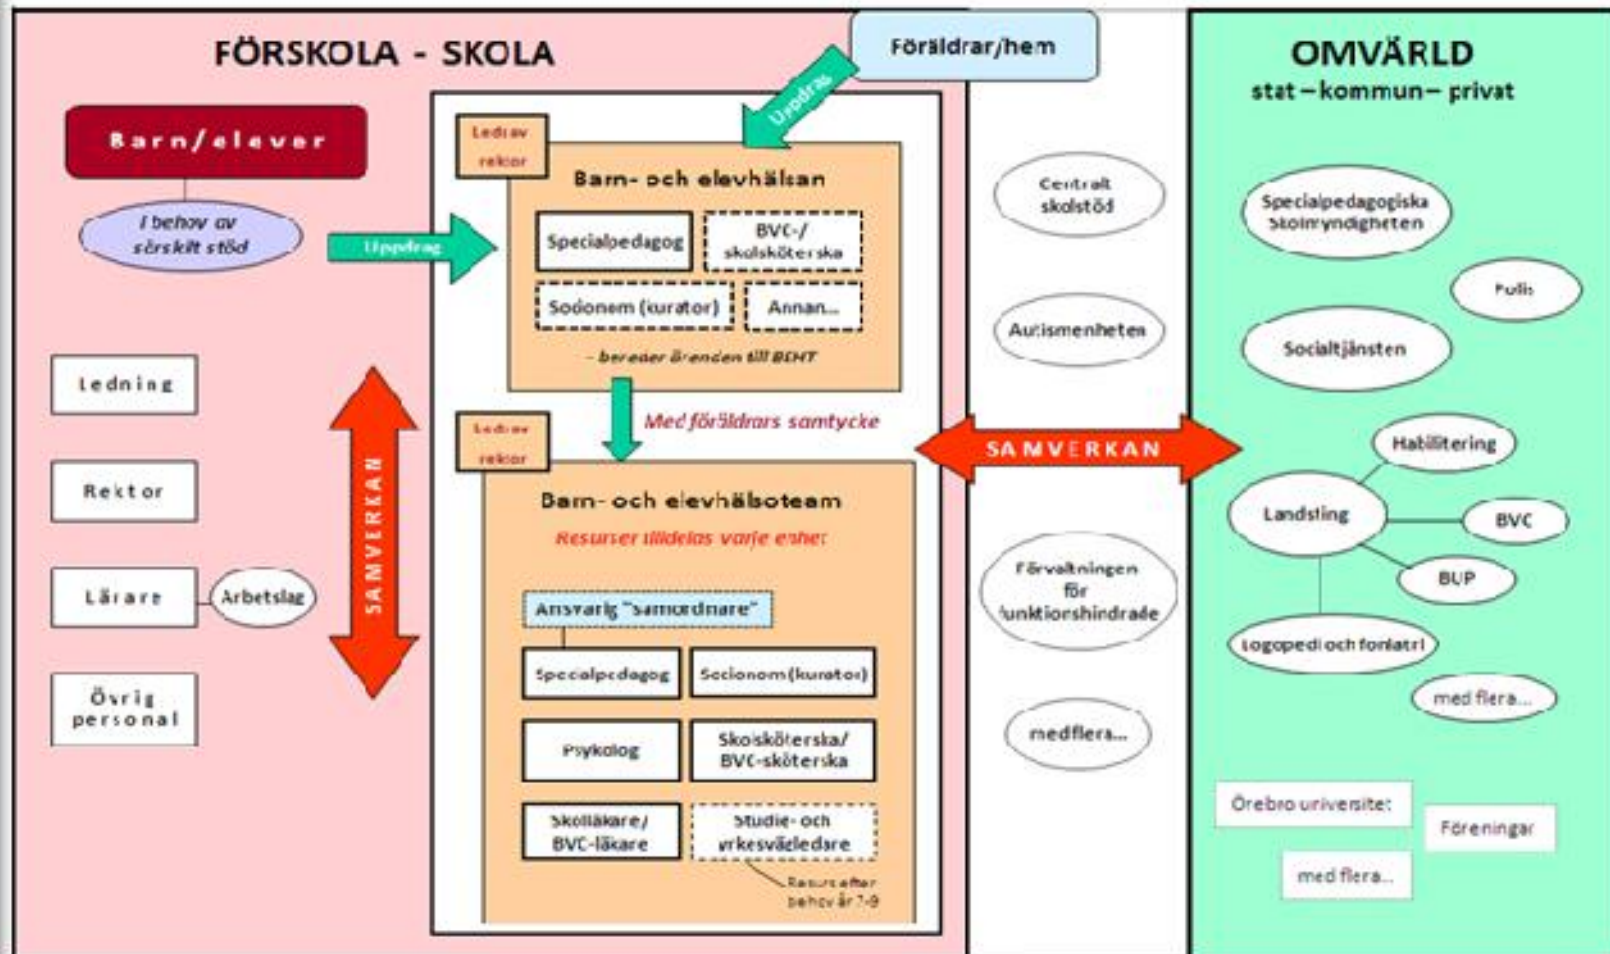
FÖRSKOLA - SKOLA

Föräldrar/hem

OMVÄRLD
stat – kommun – privat

Barn/elever

I behov av särskilt stöd

Uppdrag

Uppdrag

Leds av rektor

Barn- och elevhälsan

Specialpedagog

BVC-/ skolsköterska

Socionom (kurator)

Annan...

- bereder ärenden till BEHT

Centralt skolstöd

Autismenheten

Specialpedagogiska Skolmyndigheten

Polis

Socialtjänsten

Ledning

Rektor

Lärare

Arbetslag

Övrig personal

SAMVERKAN

Leds av rektor

Med föräldrars samtycke

SAMVERKAN

Barn- och elevhälsoteam

Resurser tilldelas varje enhet

Ansvarig "samordnare"

Specialpedagog

Socionom (kurator)

Psykolog

Skolsköterska/ BVC-sköterska

Skolläkare/ BVC-läkare

Studie- och yrkesvägledare

Resurs efter behov år 7-9

Förvaltningen för funktionshindrade

med flera...

Habilitering

Landsting

BVC

BUP

Logopedi och foniatri

med flera...

Örebro universitet

Föreningar

med flera...